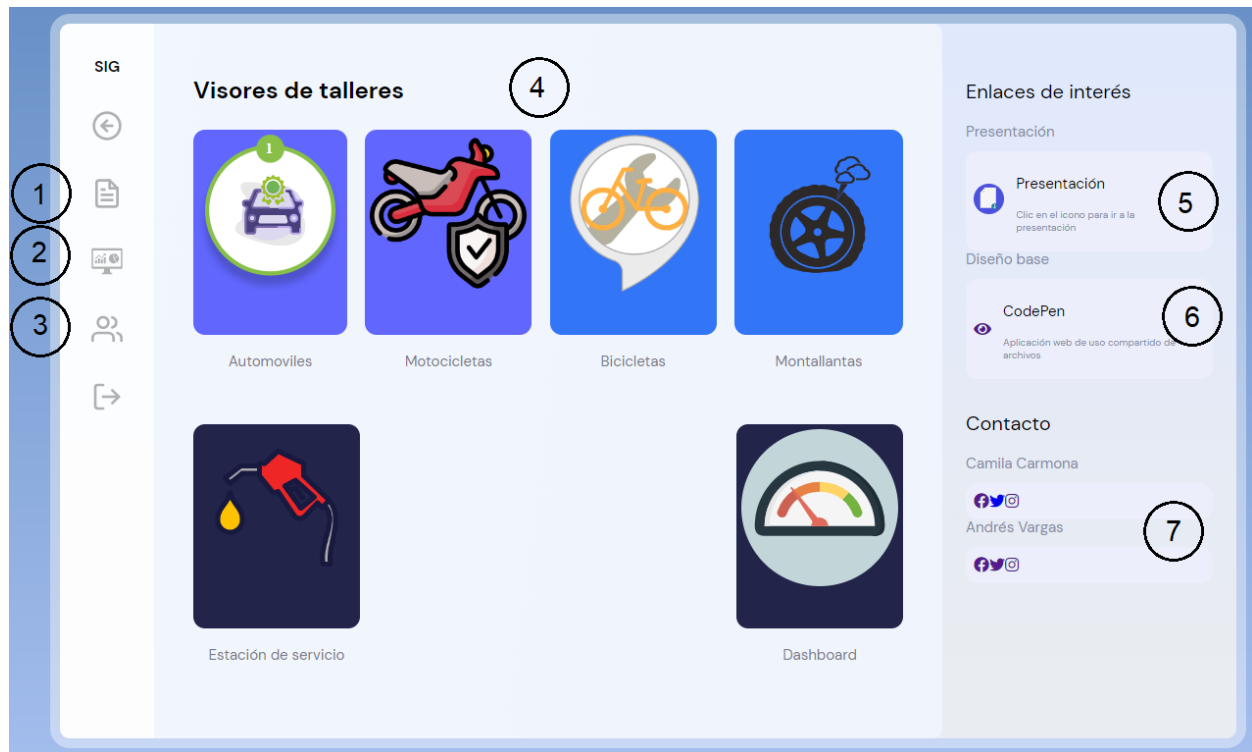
SIG

1

2

3

Visores de talleres

4

1

Automoviles

Motocicletas

Bicicletas

Montallantas

Estación de servicio

Dashboard

Enlaces de interés

Presentación

Presentación

Clic en el icono para ir a la presentación

5

Diseño base

CodePen

Aplicación web de uso compartido de archivos

6

Contacto

Camila Carmona

Andrés Vargas

7